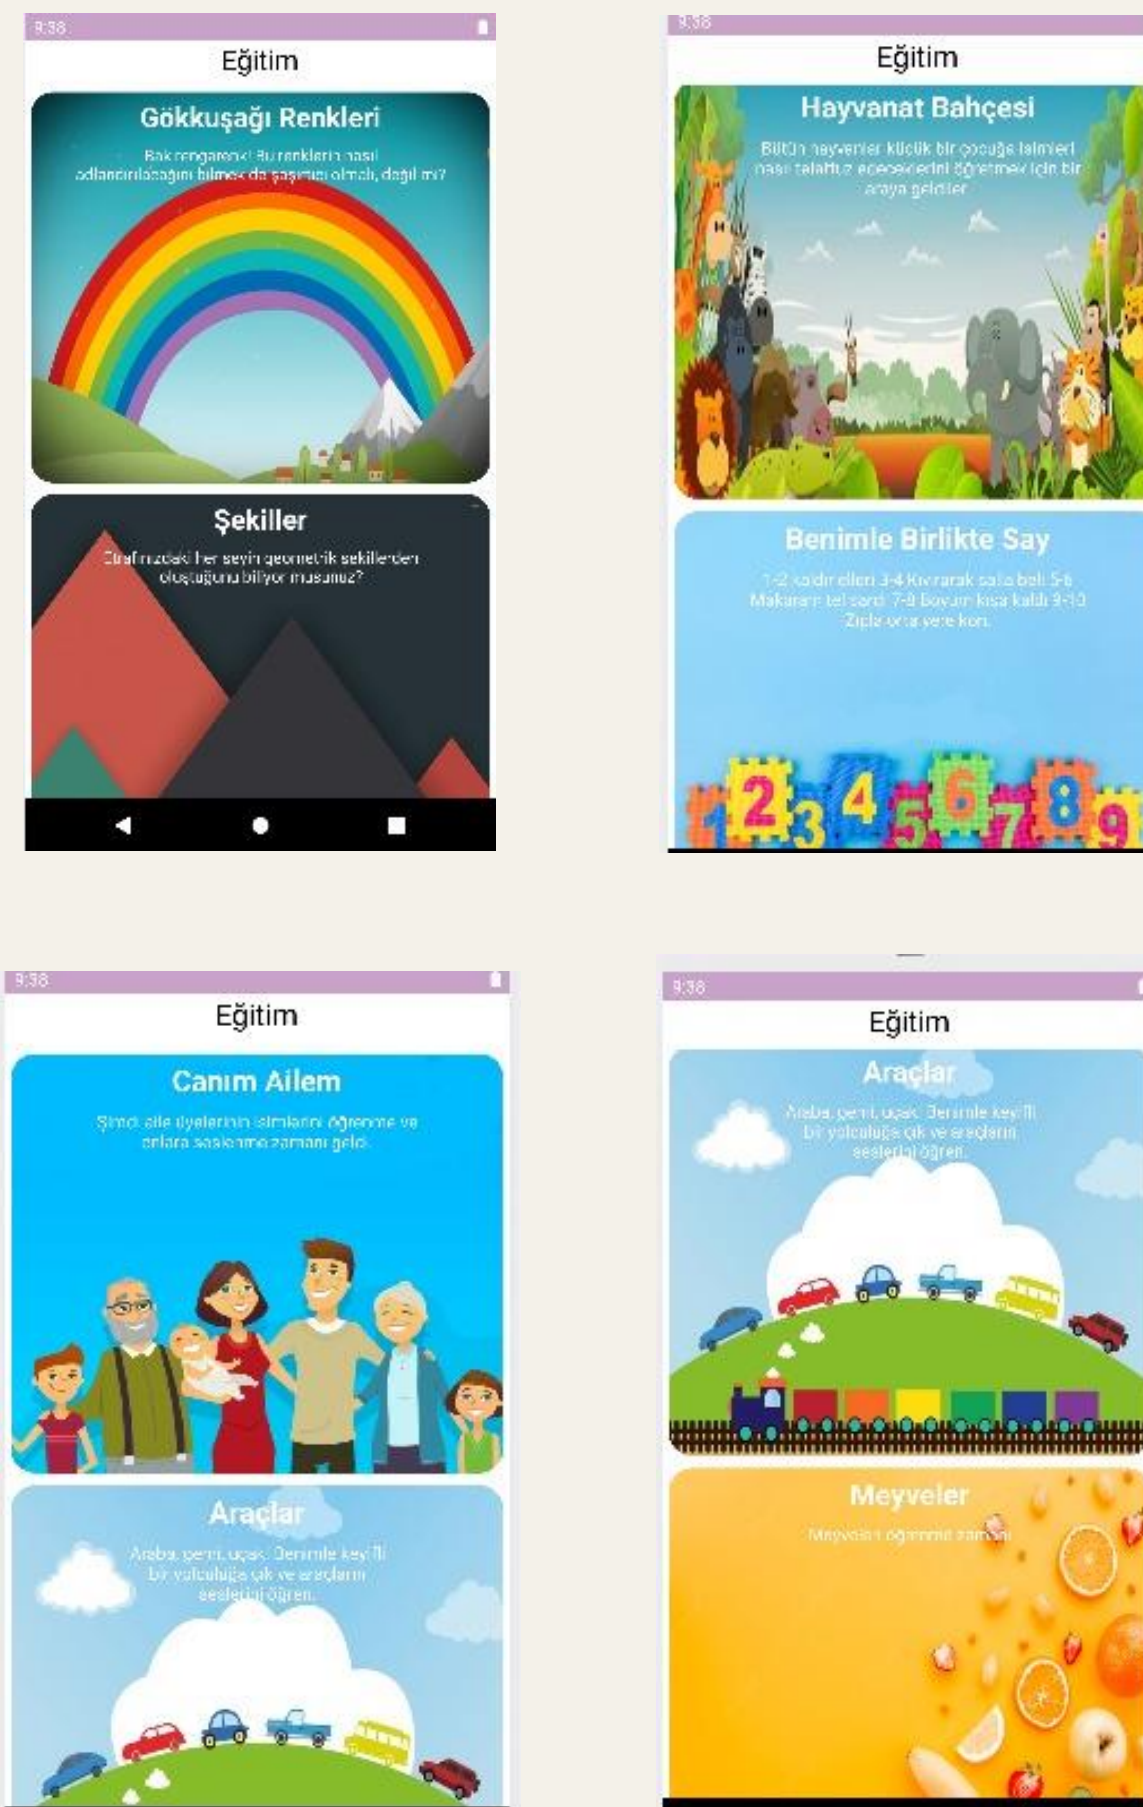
9:38

Eğitim

Gökkuşağı Renkleri

Bak rengarenk! Bu renklerin nasıl adlandırılacağını bilmek de şaşırtıcı olmalı, değil mi?

Şekiller

Etrafınızdaki her şeyin geometrik şekillerden oluştuğunu biliyor musunuz?

9:38

Eğitim

Hayvanat Bahçesi

Bütün hayvanlar küçük bir çocuğa isimleri nasıl telaffuz edeceklerini öğretmek için bir araya geldiler.

Benimle Birlikte Say

1-2 kaldır elleri 3-4 Kıvırarak salla beli 5-6 Makarayı tel sardı 7-8 boyum kısa kaldı 9-10 Zıpla orta yere kon.

1 2 3 4 5 6 7 8 9

9:38

Eğitim

Canım Ailem

Şimdi aile üyelerinin isimlerini öğrenme ve onlara seslenme zamanı geldi.

Araçlar

Araba, gemi, uçak. Benimle keyifli bir yolculuğa çık ve araçların seslerini öğren.

9:38

Eğitim

Araçlar

Araba, gemi, uçak. Benimle keyifli bir yolculuğa çık ve araçların seslerini öğren.

Meyveler

Meyveleri öğrenme zamanı